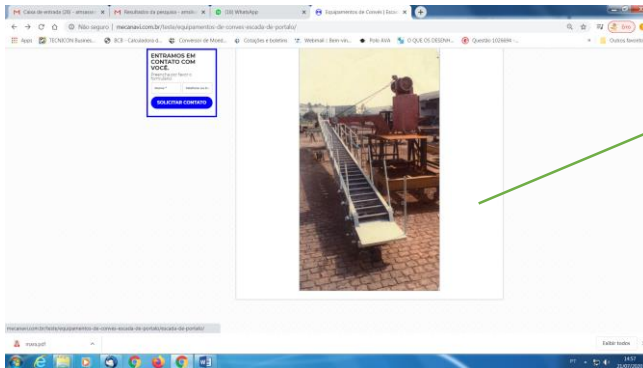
Caixa de entrada (29) - almasso ×
Resultados da pesquisa - emails ×
(30) WhatsApp ×
Equipamentos de Convés | Escad ×

← → C ⌂ ⓘ Não seguro | mecanavi.com.br/teste/equipamentos-de-conves-escada-de-portalo/

Apps TECNOCON Busines... BCB - Calculadora d... Conversor de Moed... Cotações e boletins Webmail :: Bem-vin... Polo AVA O QUE OS DESENH... Questão 1026694 - ... Outros favoritos

ENTRAMOS EM CONTATO COM VOCÊ.
Preencha por favor o formulário
Nome *
Telefone ou e-
SOLICITAR CONTATO

mecanavi.com.br/teste/equipamentos-de-conves-escada-de-portalo/escada-de-portalo/

mais.pdf

Exibir todos

PT 14:57 21/07/2020